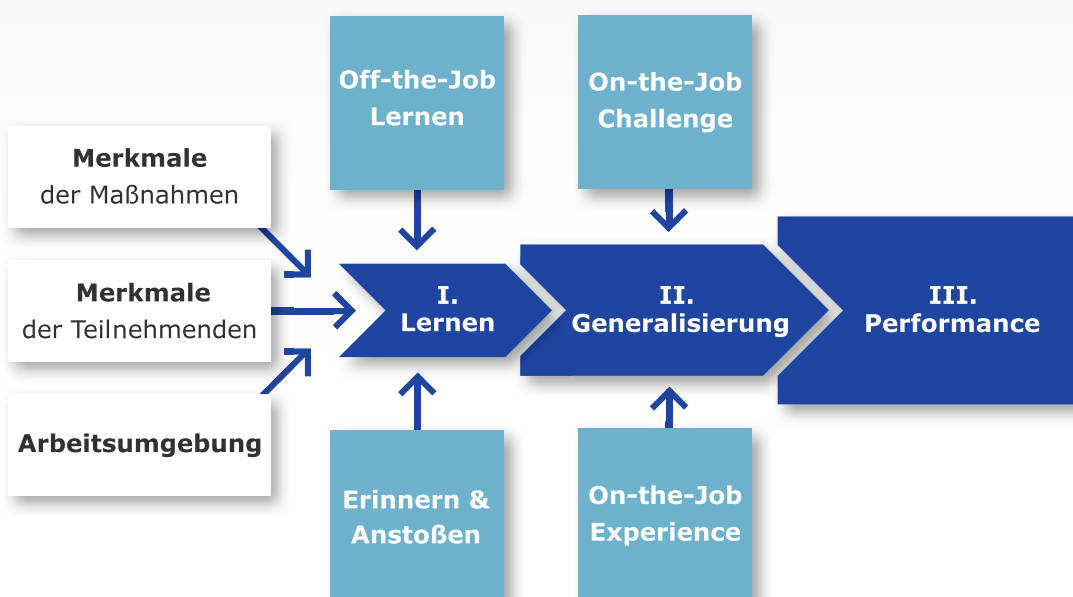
Off-the-Job Lernen

On-the-Job Challenge

Merkmale der Maßnahmen

Merkmale der Teilnehmenden

Arbeitsumgebung

I. Lernen

II. Generalisierung

III. Performance

Erinnern & Anstoßen

On-the-Job Experience